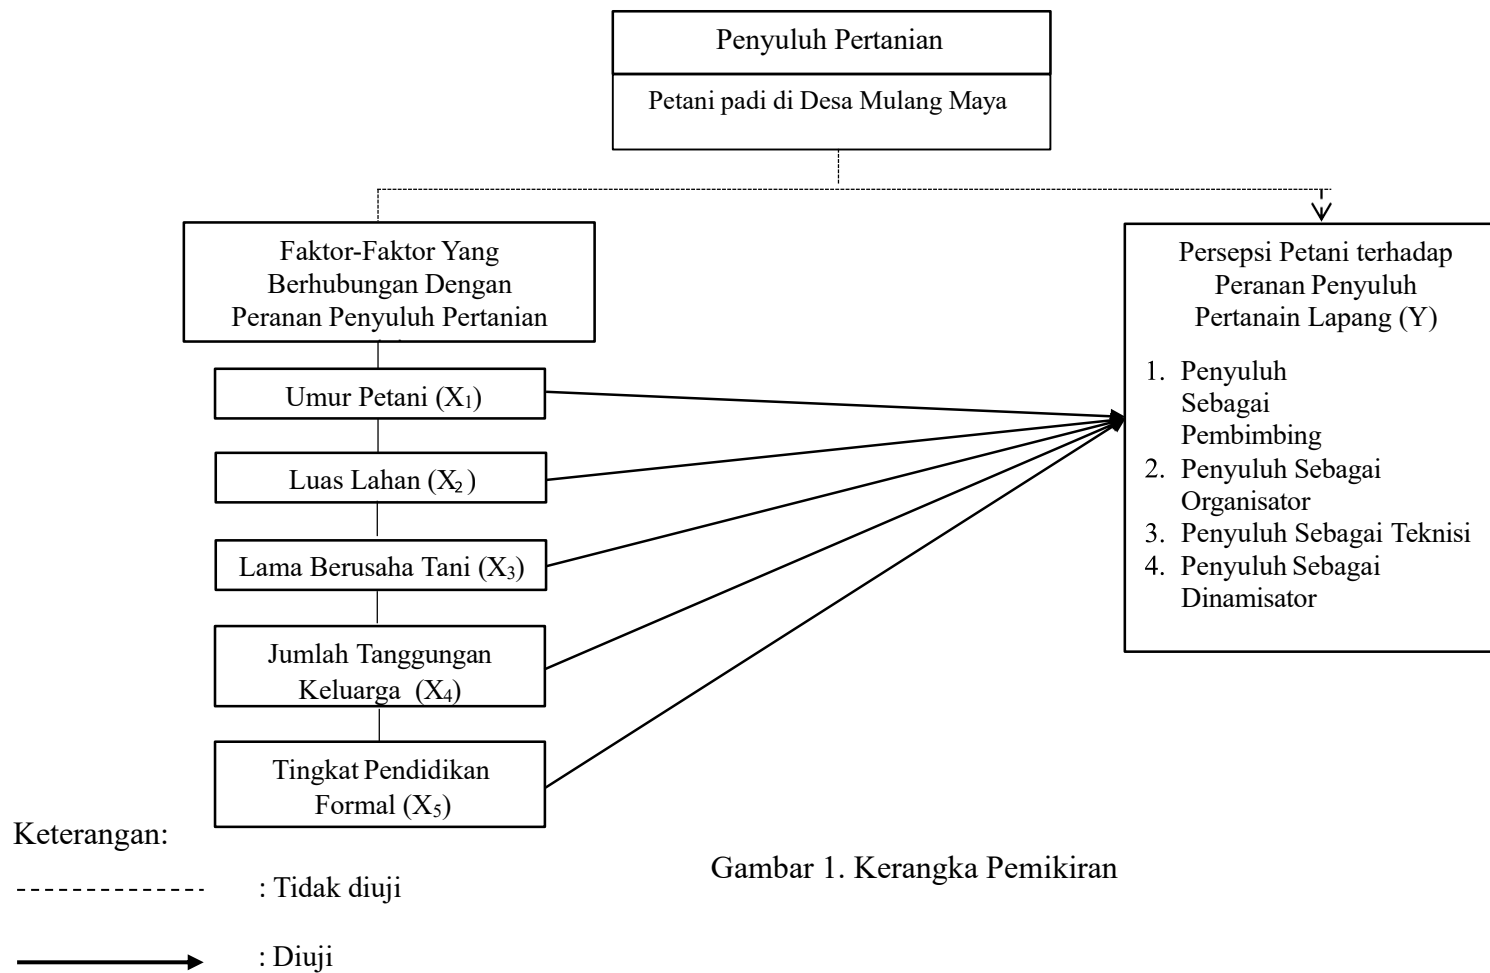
Penyuluh Pertanian

Petani padi di Desa Mulang Maya

Faktor-Faktor Yang Berhubungan Dengan Peranan Penyuluh Pertanian

Umur Petani ($X_1$)

Luas Lahan ($X_2$ )

Lama Berusaha Tani ($X_3$)

Jumlah Tanggungan Keluarga ($X_4$)

Tingkat Pendidikan Formal ($X_5$)

Persepsi Petani terhadap Peranan Penyuluh Pertanain Lapang (Y)

1. Penyuluh Sebagai Pembimbing
2. Penyuluh Sebagai Organisator
3. Penyuluh Sebagai Teknisi
4. Penyuluh Sebagai Dinamisator

Keterangan:

: Tidak diuji

: Diuji

Gambar 1. Kerangka Pemikiran